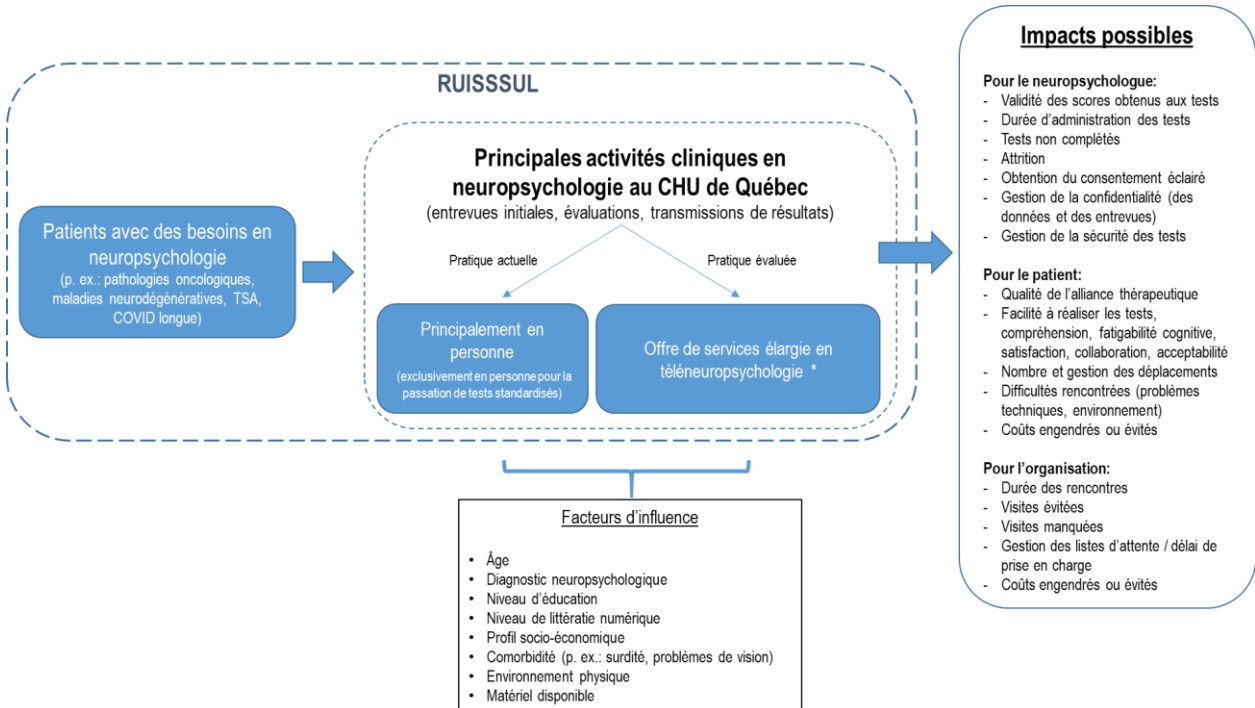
RUISSSUL

Patients avec des besoins en neuropsychologie
(p. ex.: pathologies oncologiques, maladies neurodégénératives, TSA, COVID longue)

Principales activités cliniques en neuropsychologie au CHU de Québec
(entrevues initiales, évaluations, transmissions de résultats)

Pratique actuelle

Pratique évaluée

Principalement en personne
(exclusivement en personne pour la passation de tests standardisés)

Offre de services élargie en téléneuropsychologie *

Facteurs d'influence

- Âge
- Diagnostic neuropsychologique
- Niveau d'éducation
- Niveau de littératie numérique
- Profil socio-économique
- Comorbidité (p. ex.: surdité, problèmes de vision)
- Environnement physique
- Matériel disponible

Impacts possibles

Pour le neuropsychologue:
- Validité des scores obtenus aux tests
- Durée d'administration des tests
- Tests non complétés
- Attrition
- Obtention du consentement éclairé
- Gestion de la confidentialité (des données et des entrevues)
- Gestion de la sécurité des tests

Pour le patient:
- Qualité de l'alliance thérapeutique
- Facilité à réaliser les tests, compréhension, fatigabilité cognitive, satisfaction, collaboration, acceptabilité
- Nombre et gestion des déplacements
- Difficultés rencontrées (problèmes techniques, environnement)
- Coûts engendrés ou évités

Pour l'organisation:
- Durée des rencontres
- Visites évitées
- Visites manquées
- Gestion des listes d'attente / délai de prise en charge
- Coûts engendrés ou évités